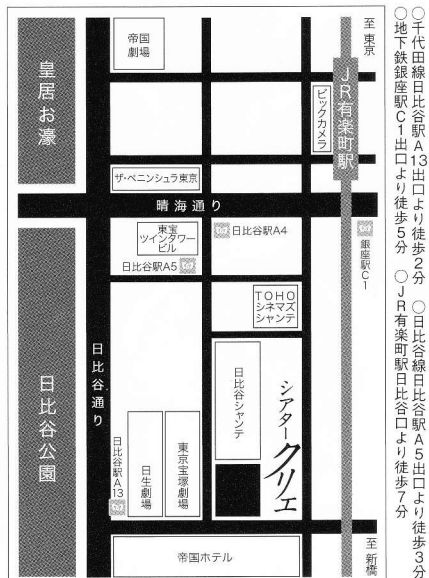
○千代田線日比谷駅A13出口より徒歩2分
○日比谷線日比谷駅A5出口より徒歩3分
○地下鉄銀座駅C1出口より徒歩5分
○JR有楽町駅日比谷口より徒歩7分

至 東京

帝国劇場

皇居お濠

JR有楽町駅

ビックカメラ

ザ・ペニンシュラ東京

晴海通り

東宝ツインタワービル

日比谷駅A4

日比谷駅A5

銀座駅C1

TOHOシネマズシャンテ

日比谷通り

日比谷シャンテ

シアタークリエ

日比谷公園

日比谷駅A13

日生劇場

東京宝塚劇場

帝国ホテル

至 新橋